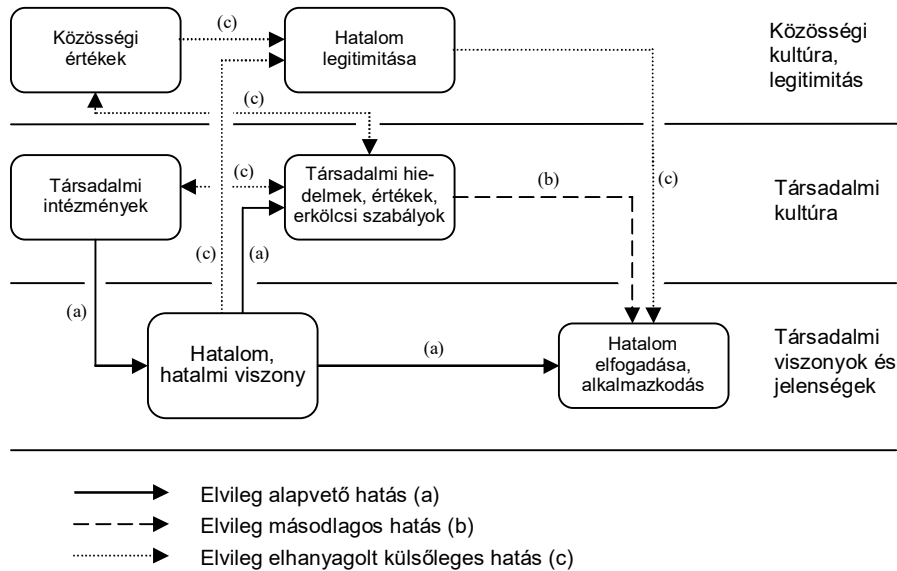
Közösségi értékek

(c)

Hatalom legitimitása

Közösségi kultúra, legitimitás

(c)

Társadalmi intézmények

(c)

Társadalmi hiedelmek, értékek, erkölcsi szabályok

(b)

(c)

Társadalmi kultúra

(c)

(a)

(a)

Hatalom, hatalmi viszony

(a)

Hatalom elfogadása, alkalmazkodás

Társadalmi viszonyok és jelenségek

Elvileg alapvető hatás (a)
Elvileg másodlagos hatás (b)
Elvileg elhanyagolt külsőleges hatás (c)